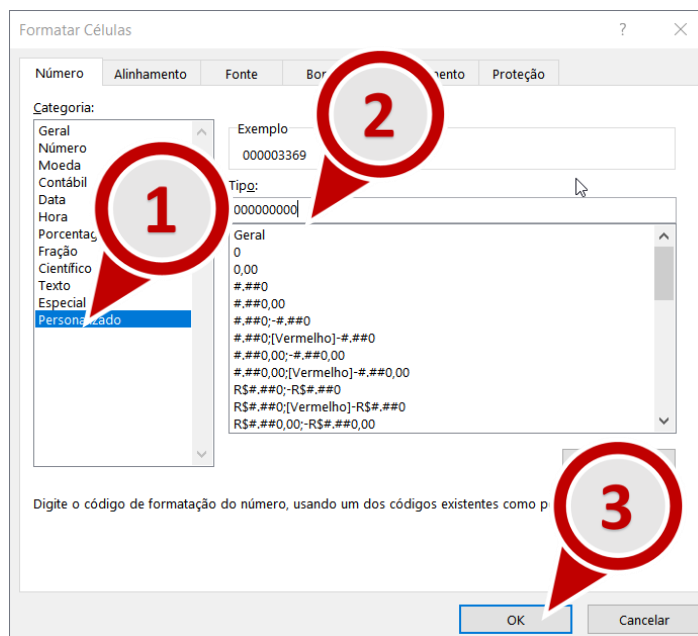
Formatar Células
?
X

Número
Alinhamento
Fonte
Bor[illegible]
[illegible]mento
Proteção

Categoria:
Geral
Número
Moeda
Contábil
Data
Hora
Porcenta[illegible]
Fração
Científico
Texto
Especial
Person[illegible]zado

Exemplo
000003369

Tipo:
000000000

Geral
0
0,00
#.##0
#.##0,00
#.##0;-#.##0
#.##0;[Vermelho]-#.##0
#.##0,00;-#.##0,00
#.##0,00;[Vermelho]-#.##0,00
R$#.##0;-R$#.##0
R$#.##0;[Vermelho]-R$#.##0
R$#.##0,00;-R$#.##0,00

1
2
3

Digite o código de formatação do número, usando um dos códigos existentes como p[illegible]

OK
Cancelar